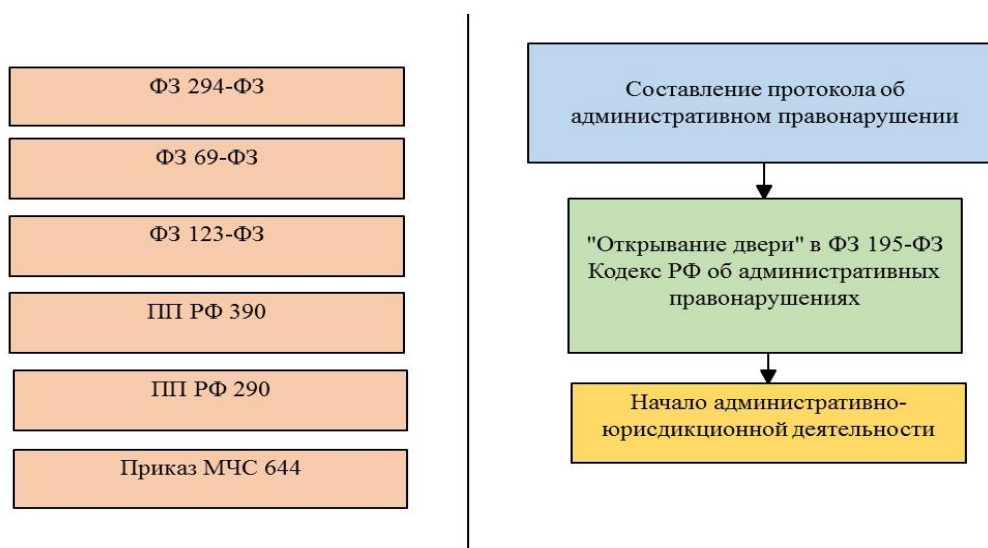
ФЗ 294-ФЗ

ФЗ 69-ФЗ

ФЗ 123-ФЗ

ПП РФ 390

ПП РФ 290

Приказ МЧС 644

Составление протокола об административном правонарушении

"Открывание двери" в ФЗ 195-ФЗ Кодекс РФ об административных правонарушениях

Начало административно-юрисдикционной деятельности